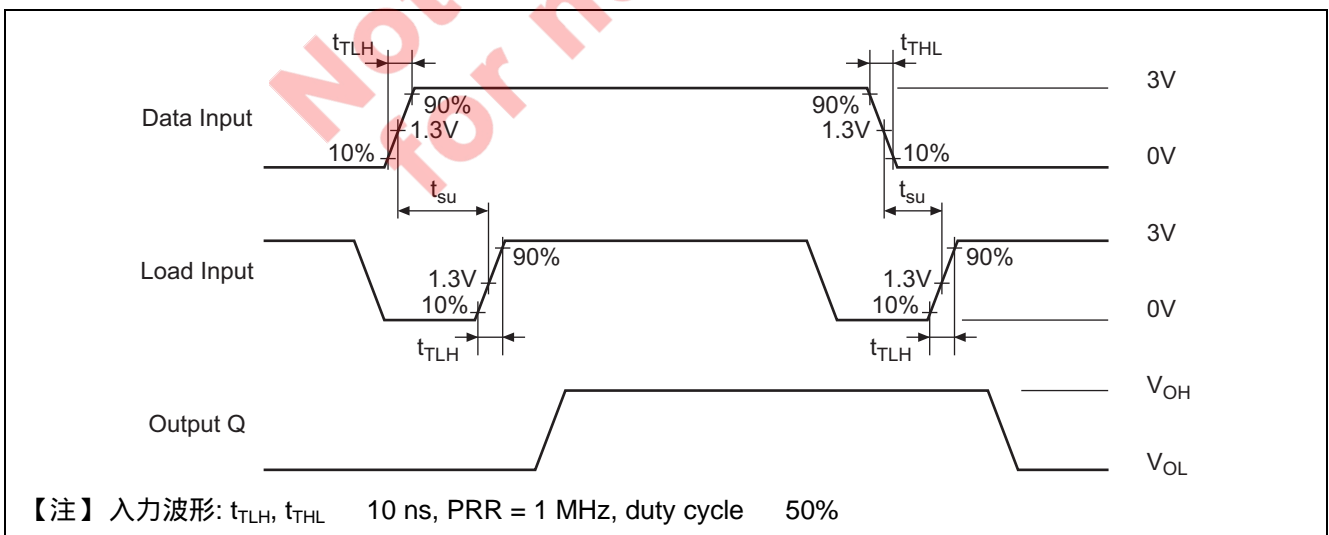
Not for new

$t_{TLH}$
$t_{THL}$
3V
Data Input
90%
1.3V
10%
90%
1.3V
10%
0V
$t_{su}$
$t_{su}$
3V
Load Input
90%
1.3V
10%
1.3V
10%
90%
0V
$t_{TLH}$
$t_{TLH}$
$V_{OH}$
Output Q
$V_{OL}$

【注】 入力波形: $t_{TLH}$, $t_{THL}$ 10 ns, PRR = 1 MHz, duty cycle 50%